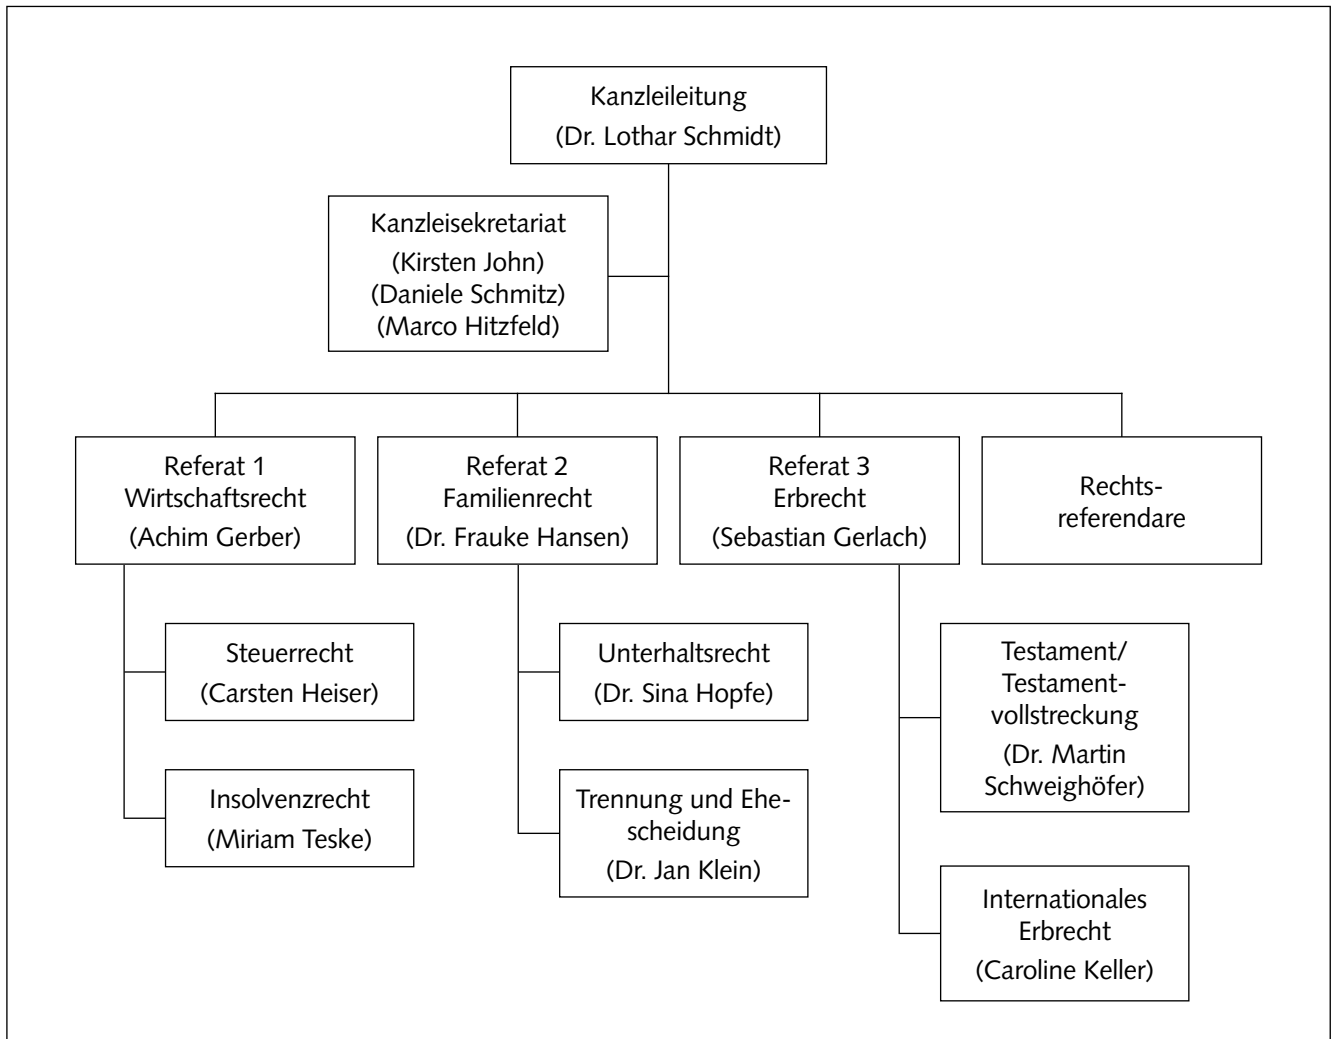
Kanzleileitung
(Dr. Lothar Schmidt)

Kanzleisekretariat
(Kirsten John)
(Daniele Schmitz)
(Marco Hitzfeld)

Referat 1
Wirtschaftsrecht
(Achim Gerber)

Referat 2
Familienrecht
(Dr. Frauke Hansen)

Referat 3
Erbrecht
(Sebastian Gerlach)

Rechtsreferendare

Steuerrecht
(Carsten Heiser)

Insolvenzrecht
(Miriam Teske)

Unterhaltsrecht
(Dr. Sina Hopfe)

Trennung und Ehescheidung
(Dr. Jan Klein)

Testament/
Testamentvollstreckung
(Dr. Martin Schweighöfer)

Internationales Erbrecht
(Caroline Keller)